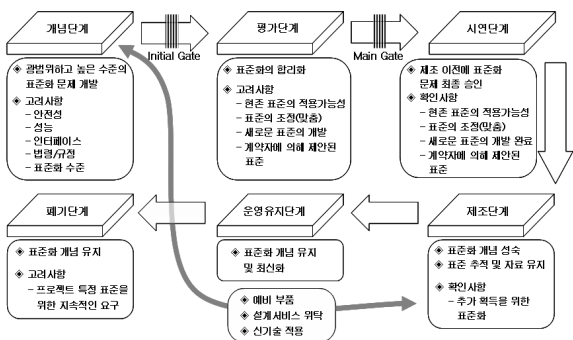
개념단계

Initial Gate

평가단계

Main Gate

시연단계

◈ 광범위하고 높은 수준의 표준화 문제 개발

◈ 고려사항
- 안전성
- 성능
- 인터페이스
- 법령/규정
- 표준화 수준

◈ 표준화의 합리화

◈ 고려사항
- 현존 표준의 적용가능성
- 표준의 조정(맞춤)
- 새로운 표준의 개발
- 계약자에 의해 제안된 표준

◈ 제조 이전에 표준화 문제 최종 승인

◈ 확인사항
- 현존 표준의 적용가능성
- 표준의 조정(맞춤)
- 새로운 표준의 개발 완료
- 계약자에 의해 제안된 표준

폐기단계

운영유지단계

제조단계

◈ 표준화 개념 유지

◈ 고려사항
- 프로젝트 특정 표준을 위한 지속적인 요구

◈ 표준화 개념 유지 및 최신화

◈ 표준화 개념 성숙
◈ 표준 추적 및 자료 유지

◈ 확인사항
- 추가 획득을 위한 표준화

◈ 예비 부품
◈ 설계서비스 위탁
◈ 신기술 적용